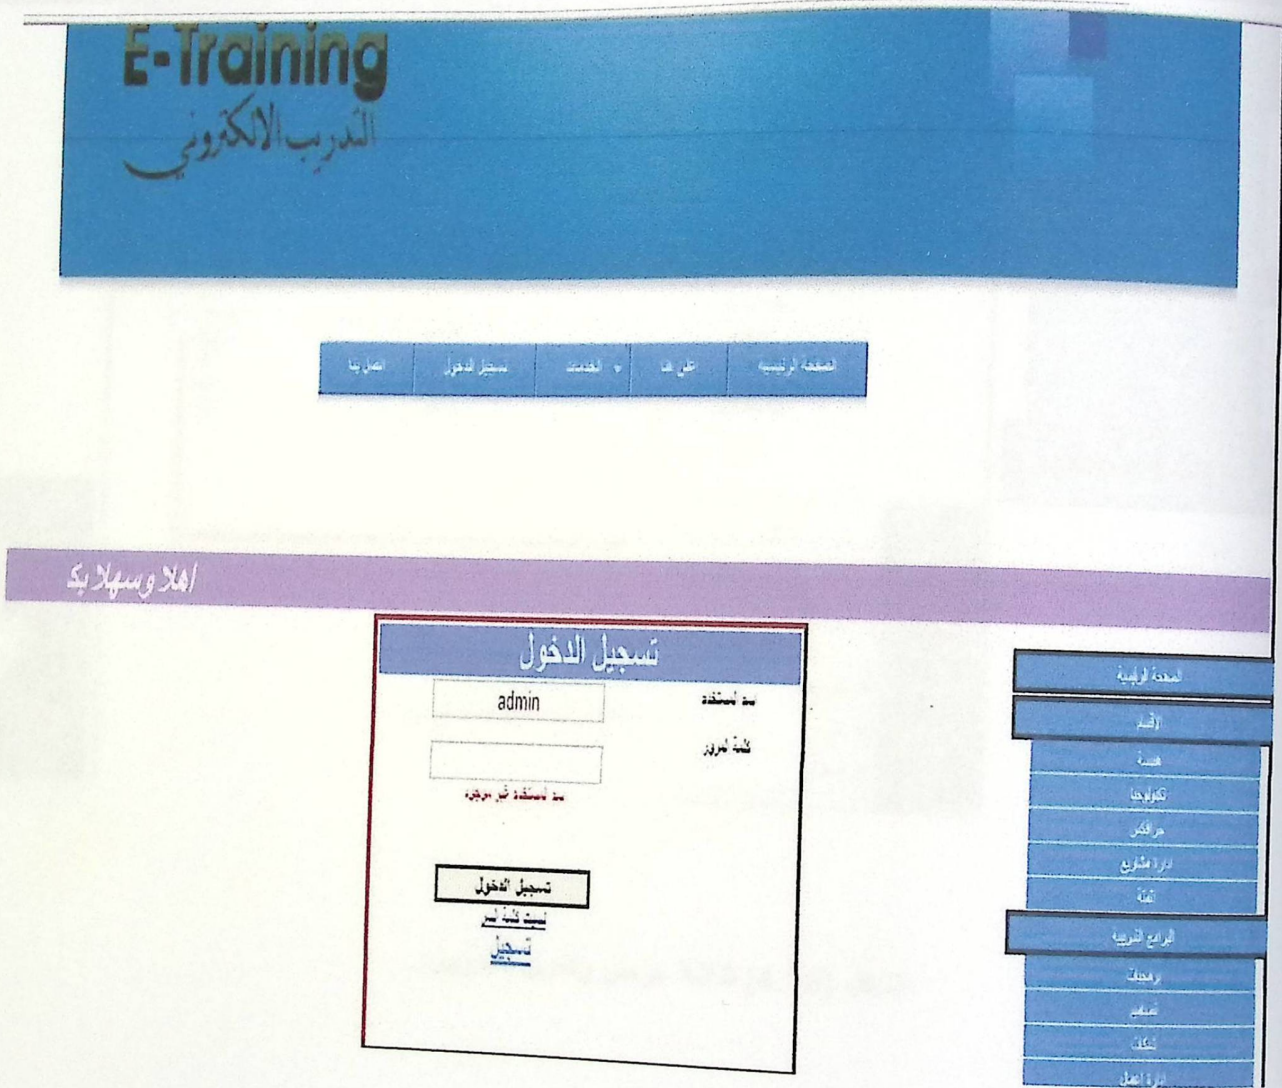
E-Training
التدريب الالكتروني

الصفحة الرئيسية | عن هنا | الخدمات | تسجيل الدخول | اتصل بنا

اهلا وسهلا بك

تسجيل الدخول

اسم المستخدم admin

كلمة المرور

اسم المستخدم غير موجود

تسجيل الدخول

نسيت كلمة السر

تسجيل

الصفحة الرئيسية

الأقسام

هندسة

تكنولوجيا

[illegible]

ادارة مشاريع

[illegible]

البرامج التدريبية

برمجيات

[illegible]

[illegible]

ادارة اعمال